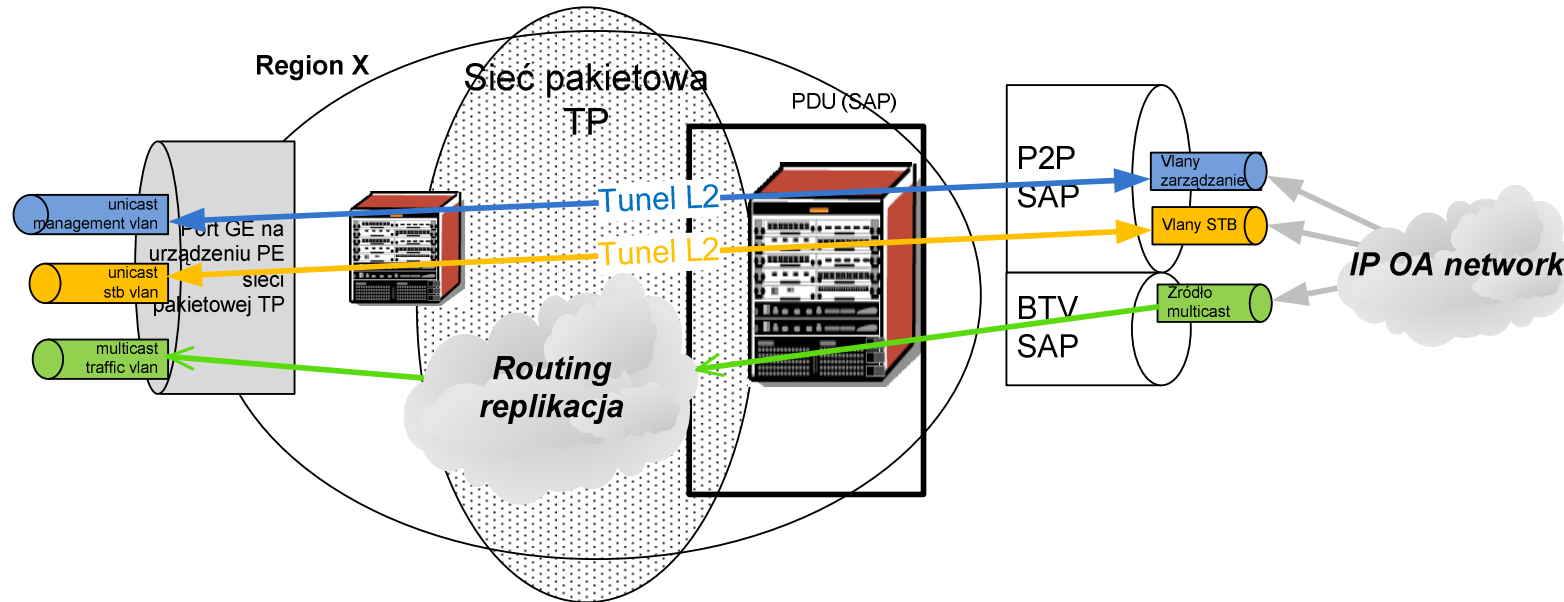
Region X

Sieć pakietowa TP

PDU (SAP)

P2P SAP

BTV SAP

unicast management vlan

unicast stb vlan

multicast traffic vlan

Port GE na urządzeniu PE sieci pakietowej TP

Tunel L2

Tunel L2

Routing replikacja

Vlany zarządzanie

Vlany STB

Źródło multicast

IP OA network